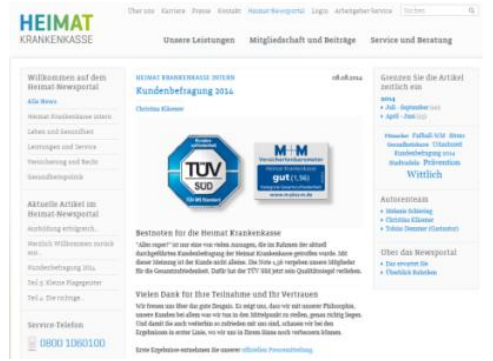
HEIMAT
KRANKENKASSE

Über uns Karriere Presse Kontakt Heimat-Newsportal Login Arbeitgeber-Service Suchen

Unsere Leistungen Mitgliedschaft und Beiträge Service und Beratung

Willkommen auf dem Heimat-Newsportal

Alle News
Heimat Krankenkasse intern
Leben und Gesundheit
Leistungen und Service
Versicherung und Recht
Gesundheitspolitik

Aktuelle Artikel im Heimat-Newsportal

Ausbildung erfolgreich...
Herzlich Willkommen zurück aus...
Kundenbefragung 2014
Teil 3: Kleine Plagegeister
Teil 2: Die richtige...

Service-Telefon

0800 1060100

HEIMAT KRANKENKASSE INTERN 08.08.2014

Kundenbefragung 2014

Christina Klosener

TÜV SÜD

M+M Versichertenbarometer gut (1,96)

Bestnoten für die Heimat Krankenkasse

"Alles super!" ist nur eine von vielen Aussagen, die im Rahmen der aktuell durchgeführten Kundenbefragung der Heimat Krankenkasse getroffen wurde. Mit dieser Meinung ist der Kunde nicht alleine. Die Note 1,96 vergeben unsere Mitglieder für die Gesamtzufriedenheit. Dafür hat der TÜV Süd jetzt sein Qualitätssiegel verliehen.

Vielen Dank für Ihre Teilnahme und Ihr Vertrauen

Wir freuen uns über das gute Ergebnis. Es zeigt uns, dass wir mit unserer Philosophie, unsere Kunden bei allem was wir tun in den Mittelpunkt zu stellen, genau richtig liegen. Und damit Sie auch weiterhin so zufrieden mit uns sind, schauen wir bei den Ergebnissen in erster Linie, wo wir uns in Ihrem Sinne noch verbessern können.

Erste Ergebnisse entnehmen Sie unserer offiziellen Pressemitteilung.

Grenzen Sie die Artikel zeitlich ein

2014
» Juli - September (10)
» April - Juni (13)

Fitness Fußball-WM Stress Gesundheitskurs Urlaubszeit Kundenbefragung 2014 Studentin Prävention Wittlich

Autorenteam

» Melanie Schiering
» Christina Klosener
» Tobias Demmer (Gastautor)

Über das Newsportal

» Das erwartet Sie
» Überblick Rubriken